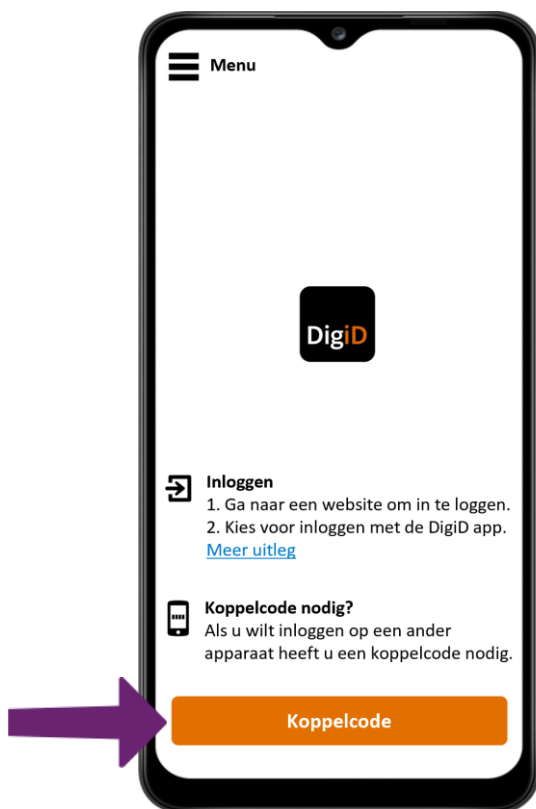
Menu

DigiD

Inloggen
1. Ga naar een website om in te loggen.
2. Kies voor inloggen met de DigiD app.
Meer uitleg

Koppelcode nodig?
Als u wilt inloggen op een ander apparaat heeft u een koppelcode nodig.

Koppelcode